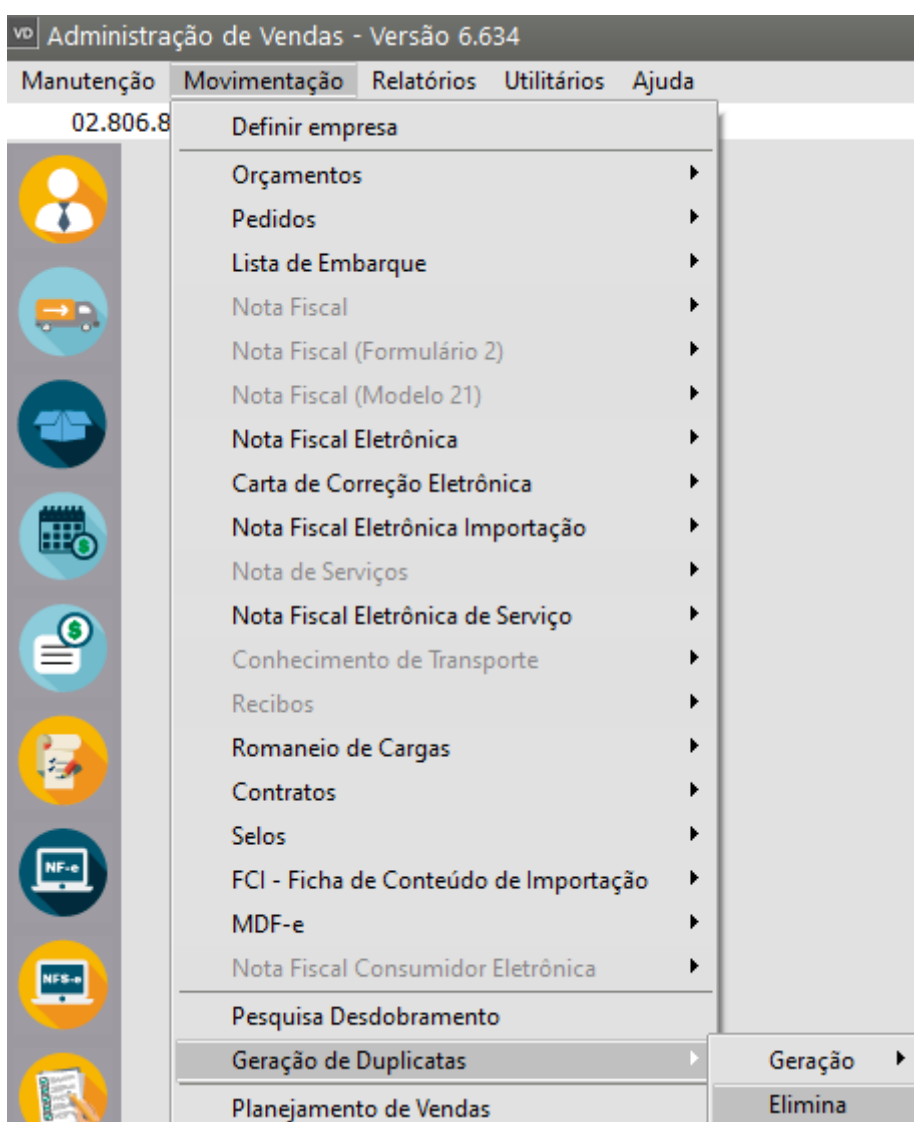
VD Administração de Vendas - Versão 6.634

Manutenção Movimentação Relatórios Utilitários Ajuda

02.806.8

Definir empresa
Orçamentos
Pedidos
Lista de Embarque
Nota Fiscal
Nota Fiscal (Formulário 2)
Nota Fiscal (Modelo 21)
Nota Fiscal Eletrônica
Carta de Correção Eletrônica
Nota Fiscal Eletrônica Importação
Nota de Serviços
Nota Fiscal Eletrônica de Serviço
Conhecimento de Transporte
Recibos
Romaneio de Cargas
Contratos
Selos
FCI - Ficha de Conteúdo de Importação
MDF-e
Nota Fiscal Consumidor Eletrônica
Pesquisa Desdobramento
Geração de Duplicatas
Planejamento de Vendas

Geração
Elimina

NF-e
NFS-e